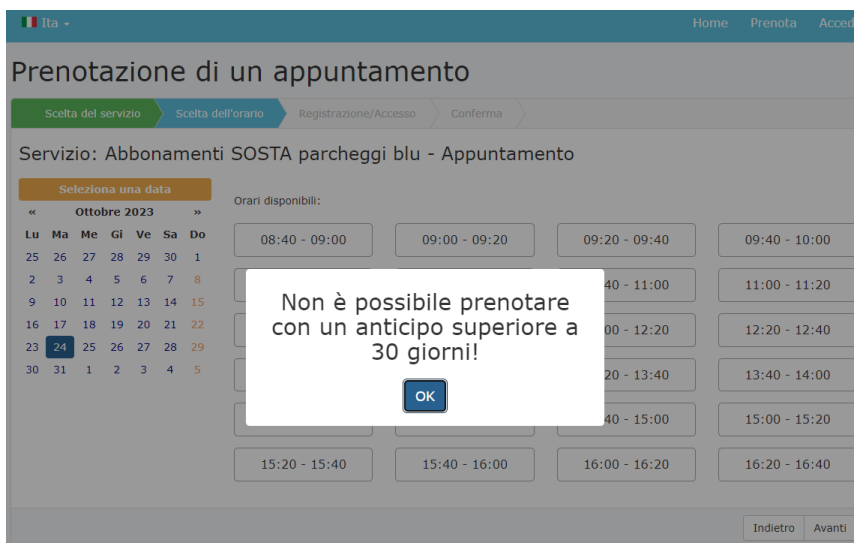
Ita

Home Prenota Acced

Prenotazione di un appuntamento

Scelta del servizio | Scelta dell'orario | Registrazione/Accesso | Conferma

Servizio: Abbonamenti SOSTA parcheggi blu - Appuntamento

Seleziona una data

« Ottobre 2023 »

| Lu | Ma | Me | Gi | Ve | Sa | Do |
|---|---|---|---|---|---|---|
| 25 | 26 | 27 | 28 | 29 | 30 | 1 |
| 2 | 3 | 4 | 5 | 6 | 7 | 8 |
| 9 | 10 | 11 | 12 | 13 | 14 | 15 |
| 16 | 17 | 18 | 19 | 20 | 21 | 22 |
| 23 | 24 | 25 | 26 | 27 | 28 | 29 |
| 30 | 31 | 1 | 2 | 3 | 4 | 5 |

Orari disponibili:

08:40 - 09:00
09:00 - 09:20
09:20 - 09:40
09:40 - 10:00
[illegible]40 - 11:00
11:00 - 11:20
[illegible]00 - 12:20
12:20 - 12:40
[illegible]20 - 13:40
13:40 - 14:00
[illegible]40 - 15:00
15:00 - 15:20
15:20 - 15:40
15:40 - 16:00
16:00 - 16:20
16:20 - 16:40

Non è possibile prenotare con un anticipo superiore a 30 giorni!

OK

Indietro Avanti